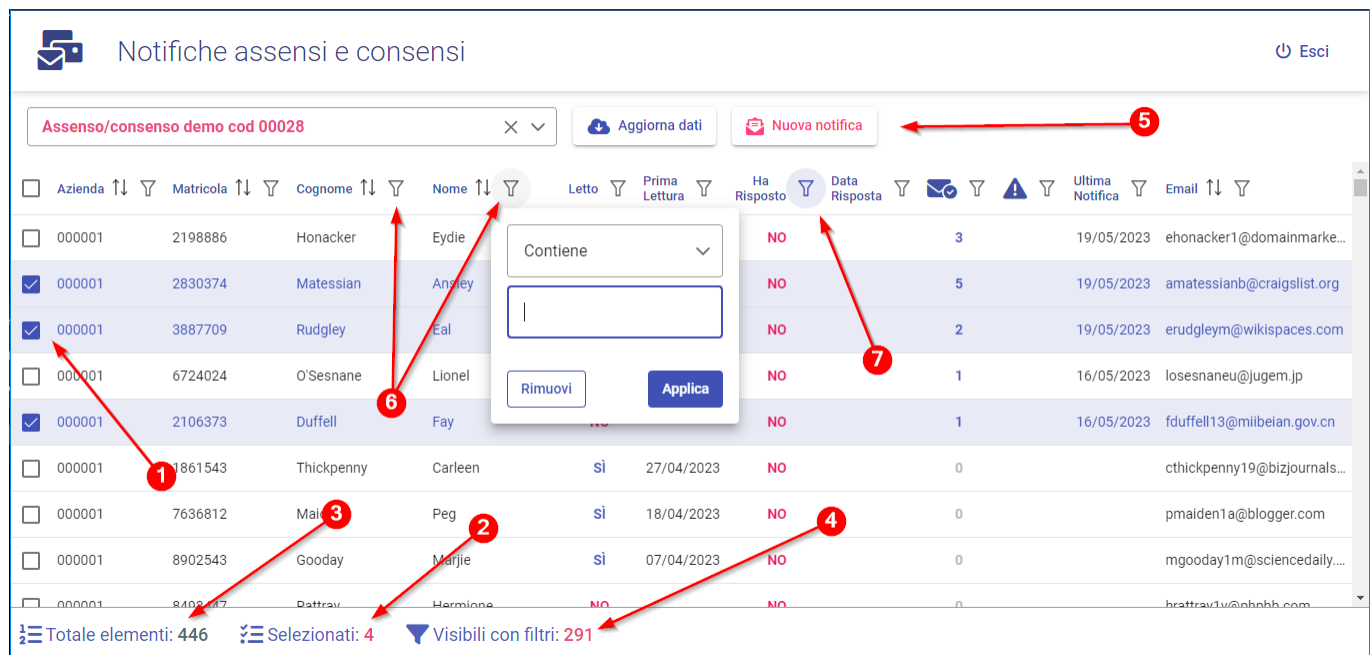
Notifiche assensi e consensi

Esci

Assenso/consenso demo cod 00028

Aggiorna dati

Nuova notifica

5

| | Azienda | Matricola | Cognome | Nome | Letto | Prima Lettura | Ha Risposto | Data Risposta | | | Ultima Notifica | Email |
|---|---|---|---|---|---|---|---|---|---|---|---|---|
| | 000001 | 2198886 | Honacker | Eydie | | | NO | | 3 | | 19/05/2023 | ehonacker1@domainmarke... |
| | 000001 | 2830374 | Matessian | Ansley | | | NO | | 5 | | 19/05/2023 | amatessianb@craigslist.org |
| | 000001 | 3887709 | Rudgley | Eal | | | NO | | 2 | | 19/05/2023 | erudgleym@wikispaces.com |
| | 000001 | 6724024 | O'Sesnane | Lionel | | | NO | | 1 | | 16/05/2023 | losesnaneu@jugem.jp |
| | 000001 | 2106373 | Duffell | Fay | NO | | NO | | 1 | | 16/05/2023 | fduffell13@miibeian.gov.cn |
| | 000001 | 1861543 | Thickpenny | Carleen | SÌ | 27/04/2023 | NO | | 0 | | | cthickpenny19@bizjournals... |
| | 000001 | 7636812 | Maiden | Peg | SÌ | 18/04/2023 | NO | | 0 | | | pmaiden1a@blogger.com |
| | 000001 | 8902543 | Gooday | Marjie | SÌ | 07/04/2023 | NO | | 0 | | | mgooday1m@sciencedaily.... |
| | 000001 | 8498447 | Rattray | Hermione | NO | | NO | | 0 | | | hrattray1v@phpbb.com |

Contiene

Rimuovi

Applica

6

7

1

3

2

4

Totale elementi: 446

Selezionati: 4

Visibili con filtri: 291